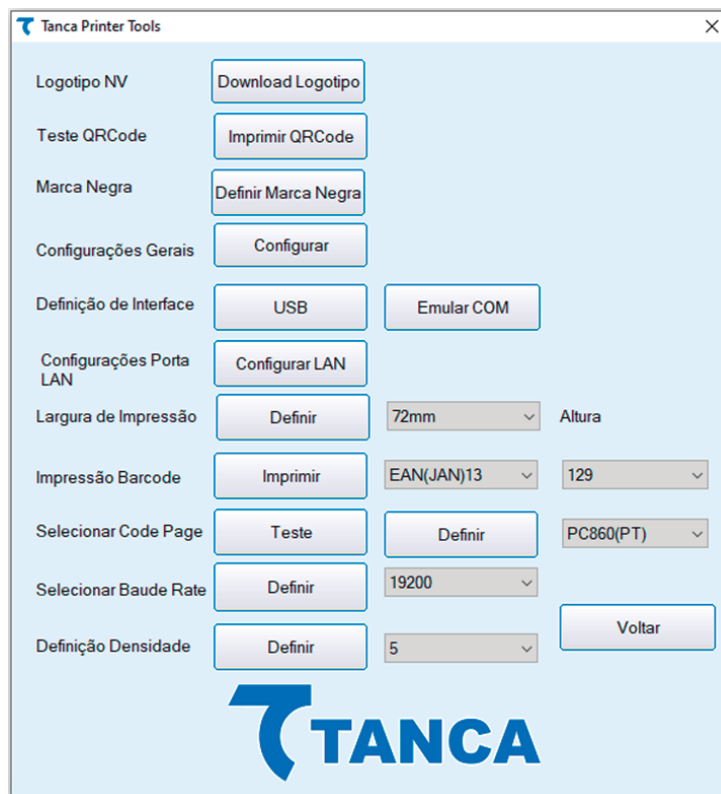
Tanca Printer Tools

Logotipo NV Download Logotipo

Teste QRCode Imprimir QRCode

Marca Negra Definir Marca Negra

Configurações Gerais Configurar

Definição de Interface USB Emular COM

Configurações Porta LAN Configurar LAN

Largura de Impressão Definir 72mm Altura

Impressão Barcode Imprimir EAN(JAN)13 129

Selecionar Code Page Teste Definir PC860(PT)

Selecionar Baude Rate Definir 19200

Definição Densidade Definir 5 Voltar

TANCA